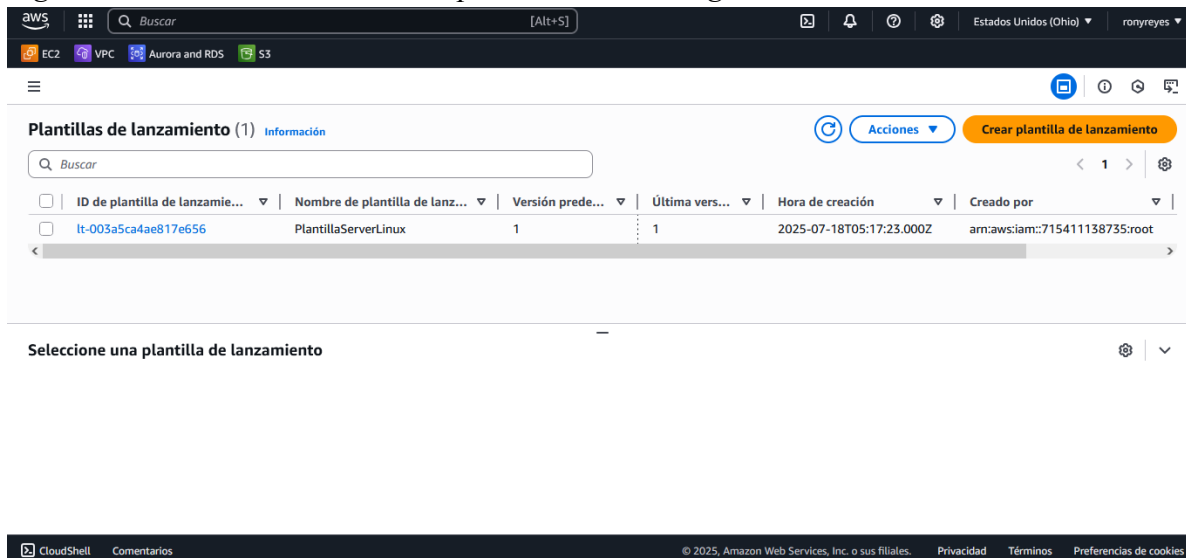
aws Buscar [Alt+S] Estados Unidos (Ohio) ▼ ronyreyes ▼

EC2 VPC Aurora and RDS S3

Plantillas de lanzamiento (1) Información

Acciones ▼ Crear plantilla de lanzamiento

Buscar

1

| ID de plantilla de lanzamie... | Nombre de plantilla de lanz... | Versión prede... | Última vers... | Hora de creación | Creado por |
|---|---|---|---|---|---|
| lt-003a5ca4ae817e656 | PlantillaServerLinux | 1 | 1 | 2025-07-18T05:17:23.000Z | arn:aws:iam::715411138735:root |

Seleccione una plantilla de lanzamiento

CloudShell Comentarios © 2025, Amazon Web Services, Inc. o sus filiales. Privacidad Términos Preferencias de cookies